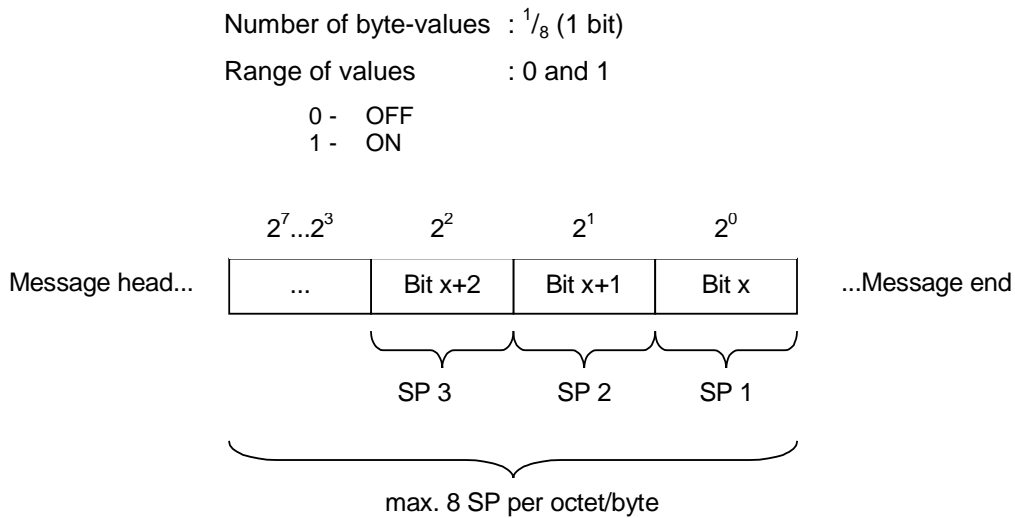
Number of byte-values : $^1/_8$ (1 bit)

Range of values : 0 and 1

0 - OFF
1 - ON

| $2^7...2^3$ | $2^2$ | $2^1$ | $2^0$ |
|---|---|---|---|
| ... | Bit x+2 | Bit x+1 | Bit x |

Message head... ...Message end

SP 3 SP 2 SP 1

max. 8 SP per octet/byte